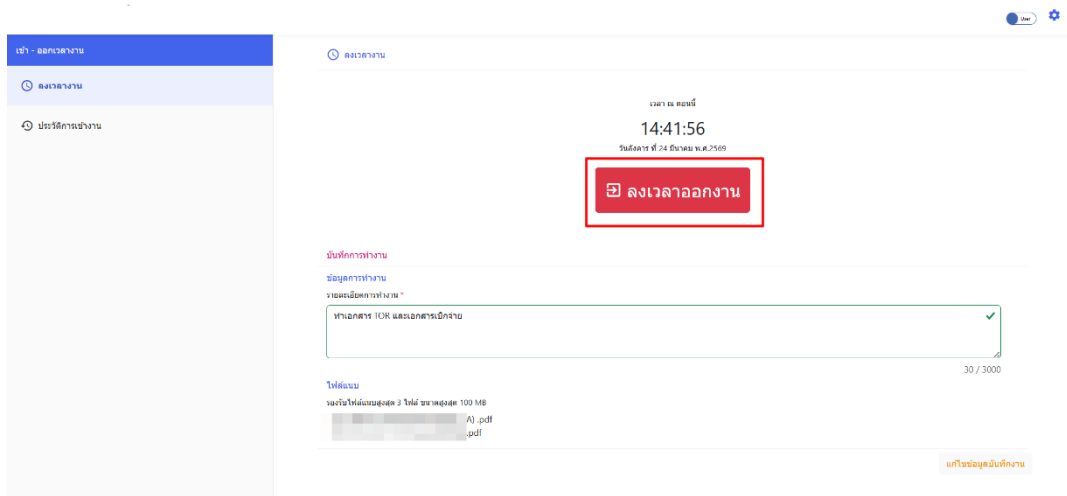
User

เข้า - ออกเวลางาน

ลงเวลางาน

ประวัติการเข้างาน

ลงเวลางาน

เวลา ณ ตอนนี้

14:41:56

วันอังคาร ที่ 24 มีนาคม พ.ศ.2569

ลงเวลาออกงาน

บันทึกการทำงาน

ข้อมูลการทำงาน

รายละเอียดการทำงาน *

ทำเอกสาร TOR และเอกสารเบิกจ่าย

30 / 3000

ไฟล์แนบ

รองรับไฟล์แนบสูงสุด 3 ไฟล์ ขนาดสูงสุด 100 MB

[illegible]A) .pdf

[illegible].pdf

แก้ไขข้อมูลบันทึกงาน